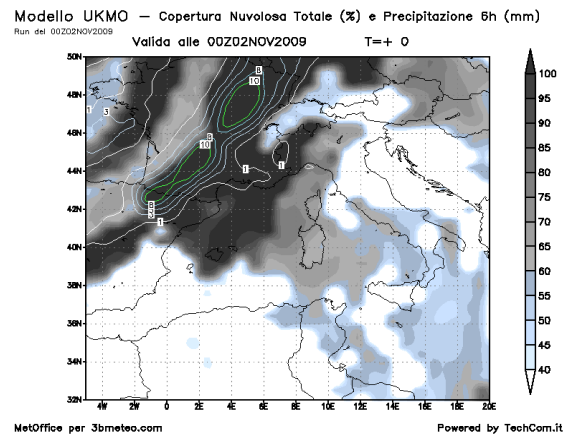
Modello UKMO — Copertura Nuvolosa Totale (%) e Precipitazione 6h (mm)
Run del 00Z02NOV2009

Valida alle 00Z02NOV2009 T=+ 0

50N
48N
46N
44N
42N
40N
38N
36N
34N
32N

4W 2W 0 2E 4E 6E 8E 10E 12E 14E 16E 18E 20E

1
3
8
10
8
10
1
1
8
3
1

100
95
90
85
80
75
70
65
60
55
50
45
40

MetOffice per 3bmeteo.com
Powered by TechCom.it